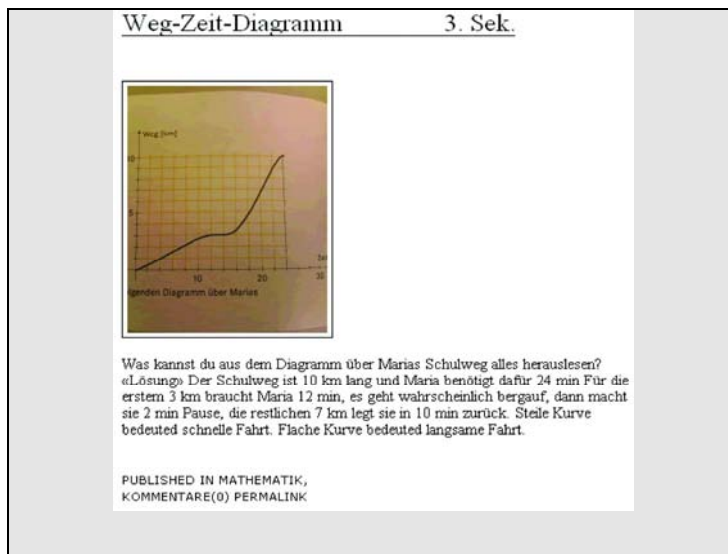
Weg-Zeit-Diagramm 3. Sek.

Weg [km]

10

5

10

20

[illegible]

30

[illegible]genden Diagramm über Marias

Was kannst du aus dem Diagramm über Marias Schulweg alles herauslesen? «Lösung» Der Schulweg ist 10 km lang und Maria benötigt dafür 24 min Für die erstem 3 km braucht Maria 12 min, es geht wahrscheinlich bergauf, dann macht sie 2 min Pause, die restlichen 7 km legt sie in 10 min zurück. Steile Kurve bedeuted schnelle Fahrt. Flache Kurve bedeuted langsame Fahrt.

PUBLISHED IN MATHEMATIK,
KOMMENTARE(0) PERMALINK